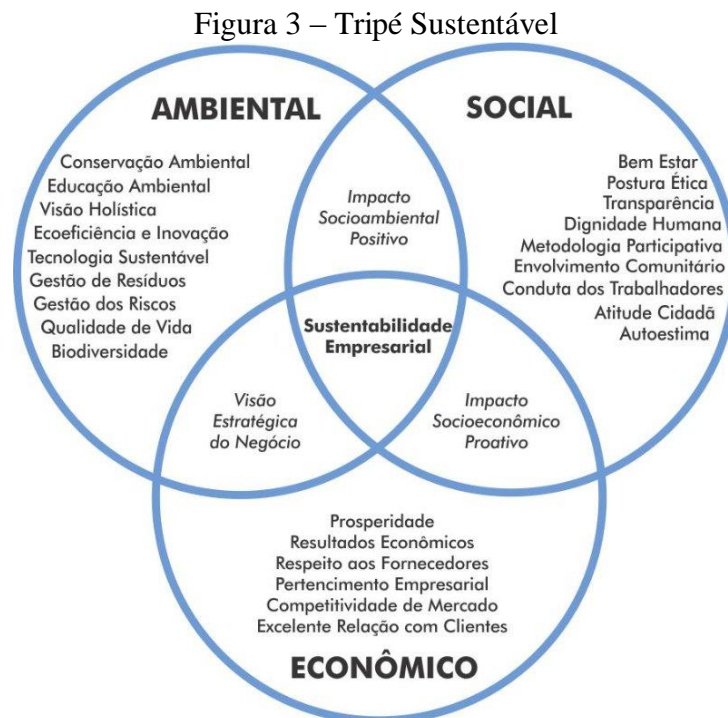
Figura 3 – Tripé Sustentável

AMBIENTAL

Conservação Ambiental
Educação Ambiental
Visão Holística
Ecoeficiência e Inovação
Tecnologia Sustentável
Gestão de Resíduos
Gestão dos Riscos
Qualidade de Vida
Biodiversidade

SOCIAL

Bem Estar
Postura Ética
Transparência
Dignidade Humana
Metodologia Participativa
Envolvimento Comunitário
Conduta dos Trabalhadores
Atitude Cidadã
Autoestima

Impacto Socioambiental Positivo

Sustentabilidade Empresarial

Visão Estratégica do Negócio

Impacto Socioeconômico Proativo

Prosperidade
Resultados Econômicos
Respeito aos Fornecedores
Pertencimento Empresarial
Competitividade de Mercado
Excelente Relação com Clientes

ECONÔMICO